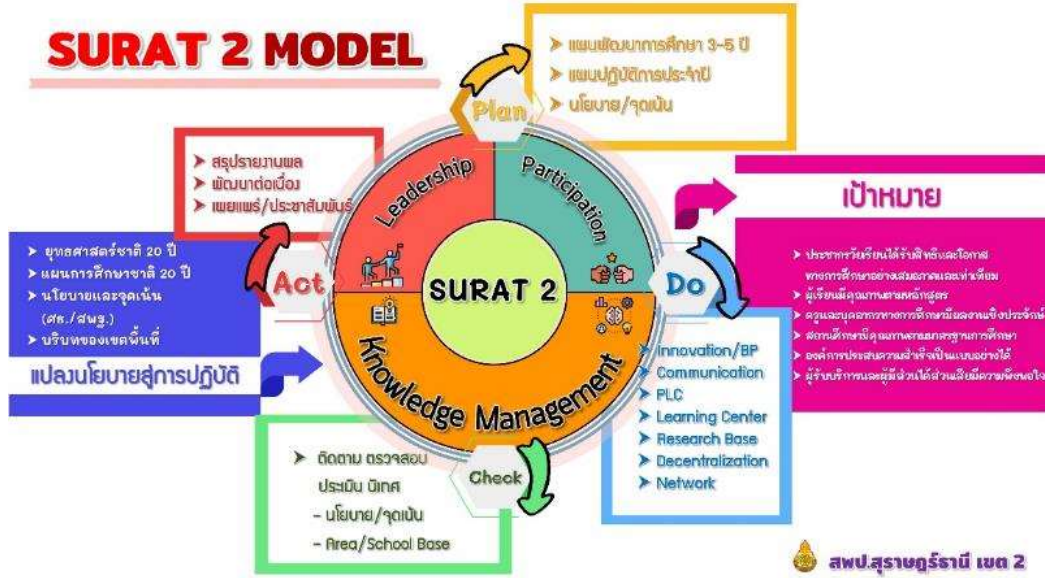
SURAT 2 MODEL

Plan

➤ แผนพัฒนาการศึกษา 3-5 ปี
➤ แผนปฏิบัติการประจำปี
➤ นโยบาย/จุดเน้น

➤ สรุปรายงานผล
➤ พัฒนาต่อเนื่อง
➤ เผยแพร่/ประชาสัมพันธ์

Leadership

Participation

เป้าหมาย

➤ ยุทธศาสตร์ชาติ 20 ปี
➤ แผนการศึกษาชาติ 20 ปี
➤ นโยบายและจุดเน้น (ศธ./สพฐ.)
➤ บริบทของเขตพื้นที่

Act

SURAT 2

Do

➤ ประชากรวัยเรียนได้รับสิทธิและโอกาสทางการศึกษาอย่างเสมอภาคและเท่าเทียม
➤ ผู้เรียนมีคุณภาพตามหลักสูตร
➤ ครูและบุคลากรทางการศึกษามีสมรรถนะเชิงประจักษ์
➤ สถานศึกษามีคุณภาพตามมาตรฐานการศึกษา
➤ องค์การประสบความสำเร็จเป็นแบบอย่างได้
➤ ผู้รับบริการและผู้มีส่วนได้ส่วนเสียมีความพึงพอใจ

แปลงนโยบายสู่การปฏิบัติ

Knowledge Management

➤ Innovation/BP
➤ Communication
➤ PLC
➤ Learning Center
➤ Research Base
➤ Decentralization
➤ Network

➤ ติดตาม ตรวจสอบ ประเมิน นิเทศ
- นโยบาย/จุดเน้น
- Area/School Base

Check

สพป.สุราษฎร์ธานี เขต 2